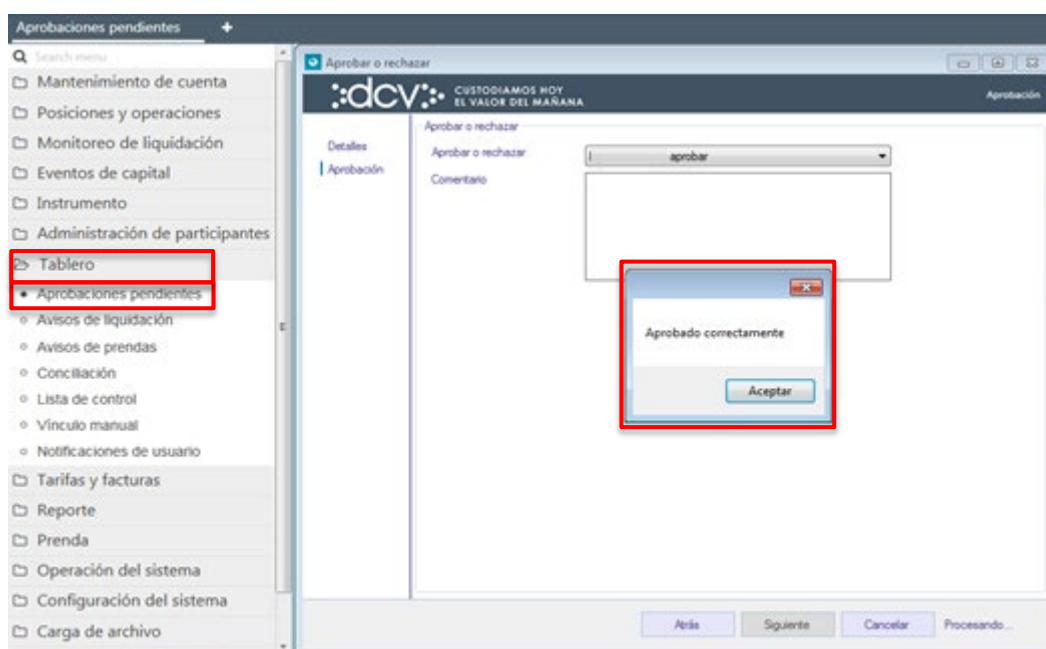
Aprobaciones pendientes +

Search menu
Mantenimiento de cuenta
Posiciones y operaciones
Monitoreo de liquidación
Eventos de capital
Instrumento
Administración de participantes
Tablero
Aprobaciones pendientes
Avisos de liquidación
Avisos de prendas
Conciliación
Lista de control
Vínculo manual
Notificaciones de usuario
Tarifas y facturas
Reporte
Prenda
Operación del sistema
Configuración del sistema
Carga de archivo

Aprobar o rechazar

:dcv: CUSTODIAMOS HOY EL VALOR DEL MAÑANA

Aprobación

Detalles
Aprobación

Aprobar o rechazar
Aprobar o rechazar
aprobar
Comentario

Aprobado correctamente
Aceptar

Atrás
Siguiente
Cancelar
Procesando...